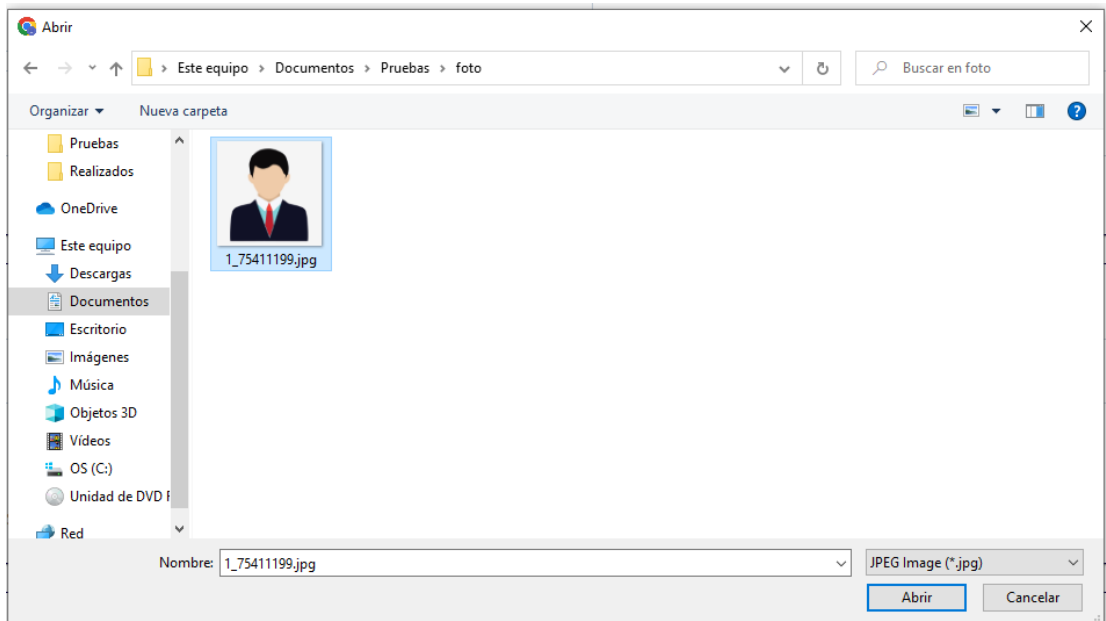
Abrir

Este equipo › Documentos › Pruebas › foto

Buscar en foto

Organizar ▾ Nueva carpeta

Pruebas
Realizados
OneDrive
Este equipo
Descargas
Documentos
Escritorio
Imágenes
Música
Objetos 3D
Vídeos
OS (C:)
Unidad de DVD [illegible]
Red

1_75411199.jpg

Nombre: 1_75411199.jpg

JPEG Image (*.jpg)

Abrir

Cancelar